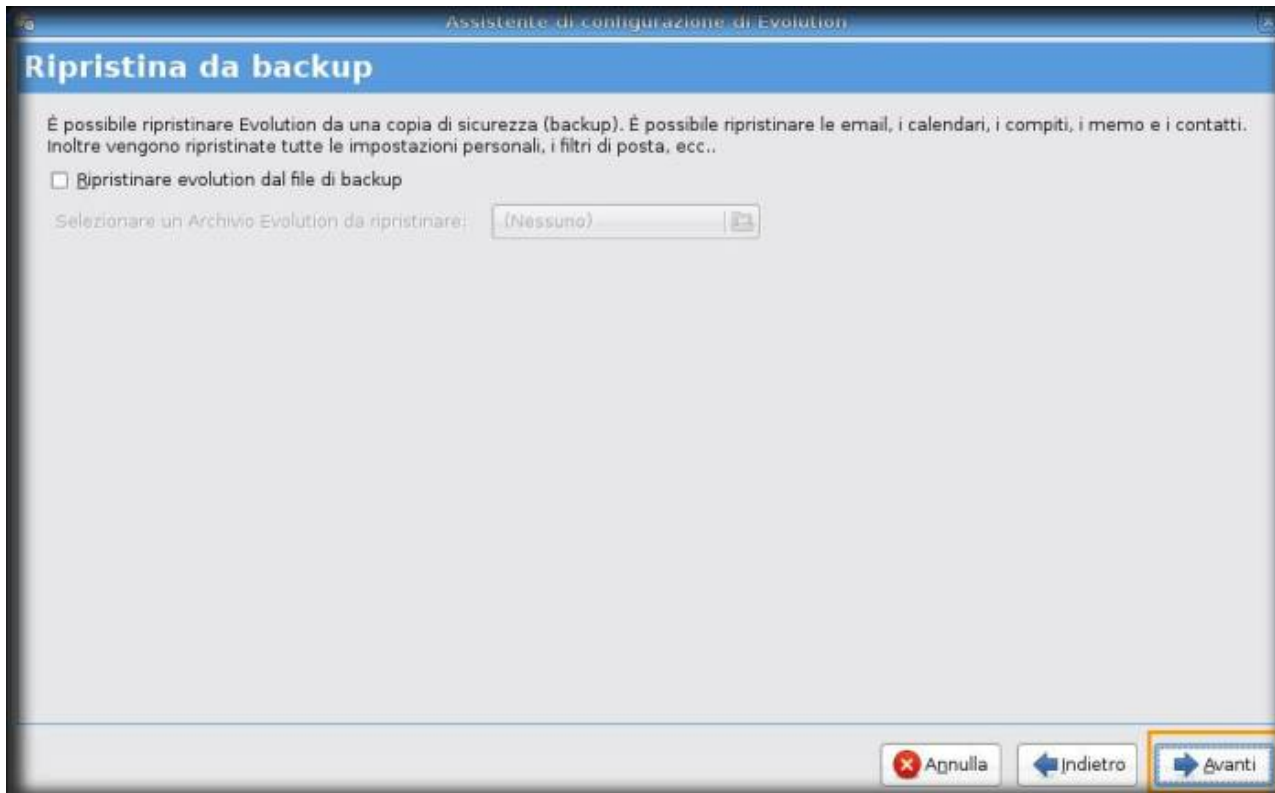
Assistente di configurazione di Evolution

Ripristina da backup

È possibile ripristinare Evolution da una copia di sicurezza (backup). È possibile ripristinare le email, i calendari, i compiti, i memo e i contatti. Inoltre vengono ripristinate tutte le impostazioni personali, i filtri di posta, ecc..

Ripristinare evolution dal file di backup

Selezionare un Archivio Evolution da ripristinare: (Nessuno)

Annulla Indietro Avanti